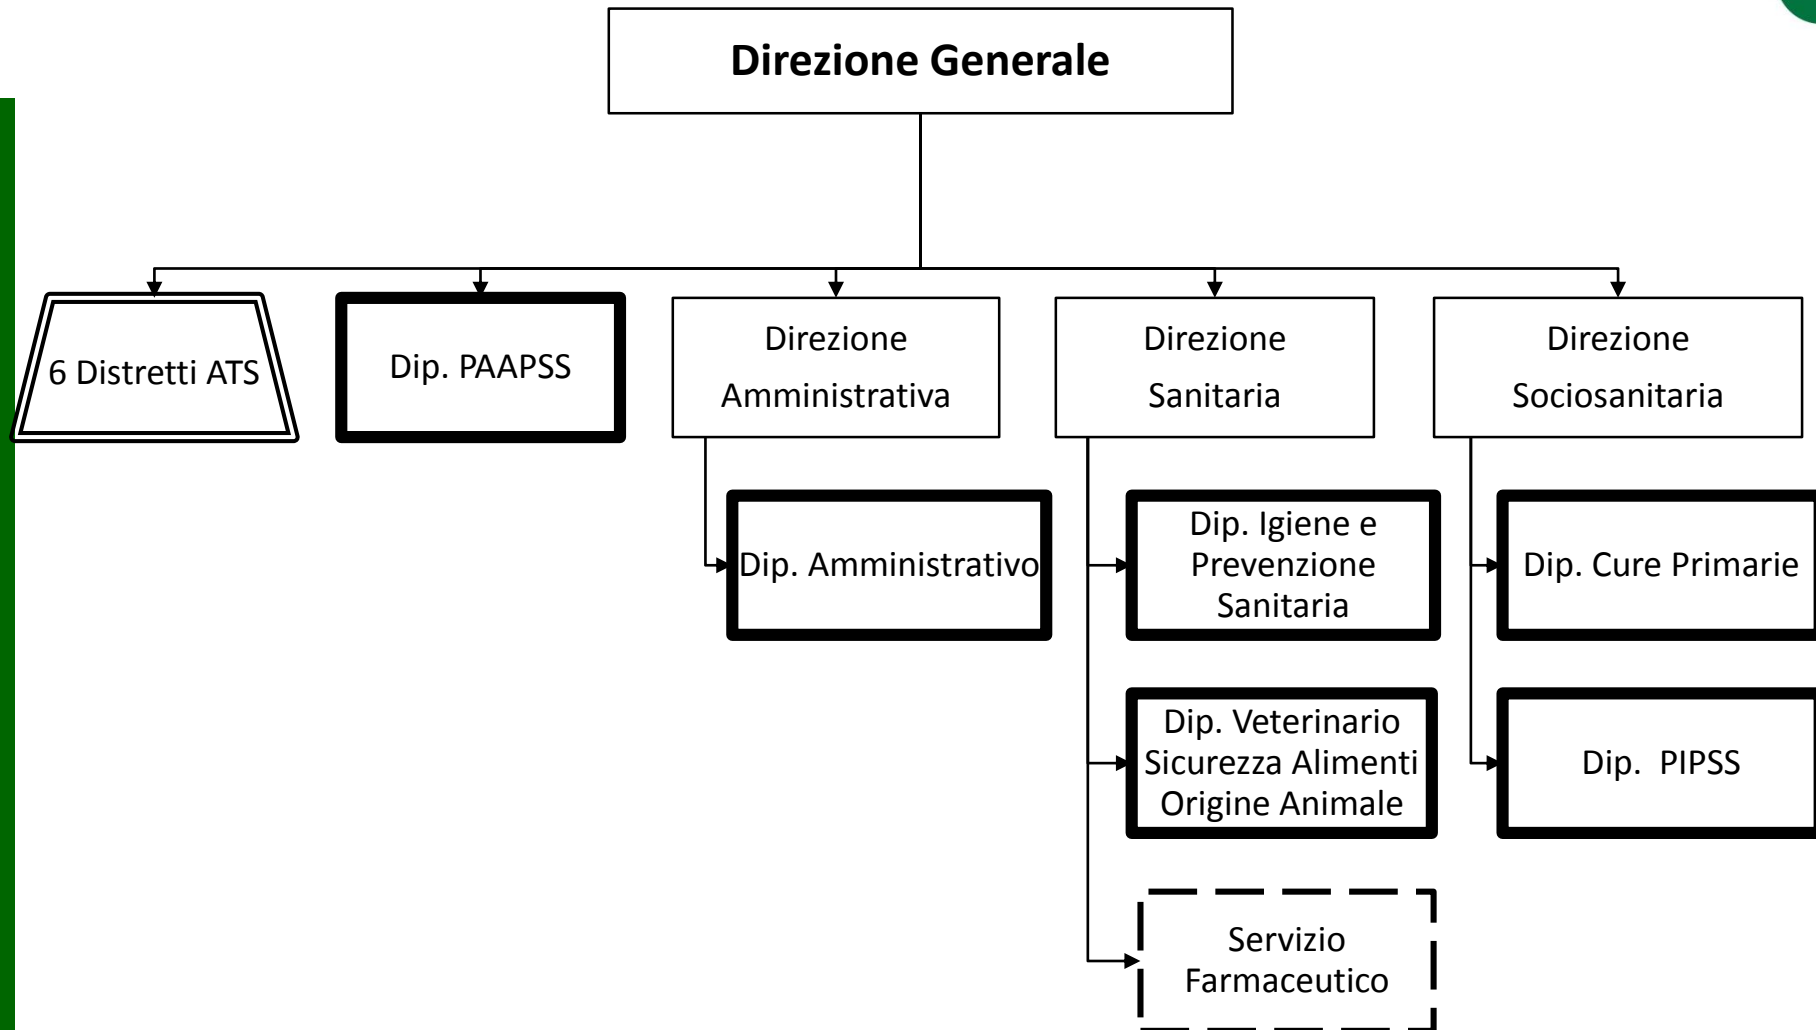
Direzione Generale

6 Distretti ATS

Dip. PAAPSS

Direzione Amministrativa

Direzione Sanitaria

Direzione Sociosanitaria

Dip. Amministrativo

Dip. Igiene e Prevenzione Sanitaria

Dip. Veterinario Sicurezza Alimenti Origine Animale

Servizio Farmaceutico

Dip. Cure Primarie

Dip. PIPSS